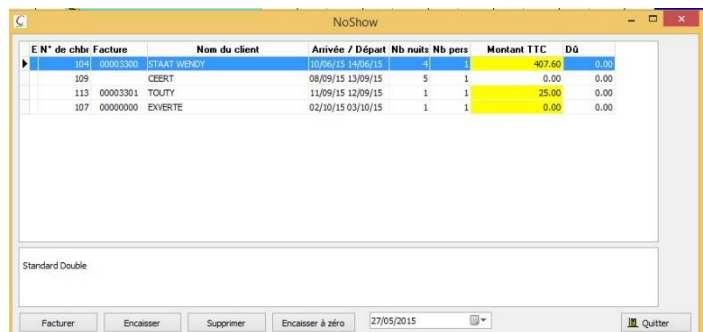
NoShow

| E | N° de chbr | Facture | Nom du client | Arrivée / Départ | Nb nuits | Nb pers | Montant TTC | Dû |
|---|---|---|---|---|---|---|---|---|
|  | 104 | 00003300 | STAAT WENDY | 10/06/15 14/06/15 | 4 | 1 | 407.60 | 0.00 |
|  | 109 |  | CEERT | 08/09/15 13/09/15 | 5 | 1 | 0.00 | 0.00 |
|  | 113 | 00003301 | TOUTY | 11/09/15 12/09/15 | 1 | 1 | 25.00 | 0.00 |
|  | 107 | 00000000 | EXVERTE | 02/10/15 03/10/15 | 1 | 1 | 0.00 | 0.00 |

Standard Double

Facturer | Encaisser | Supprimer | Encaisser à zéro | 27/05/2015 | Quitter